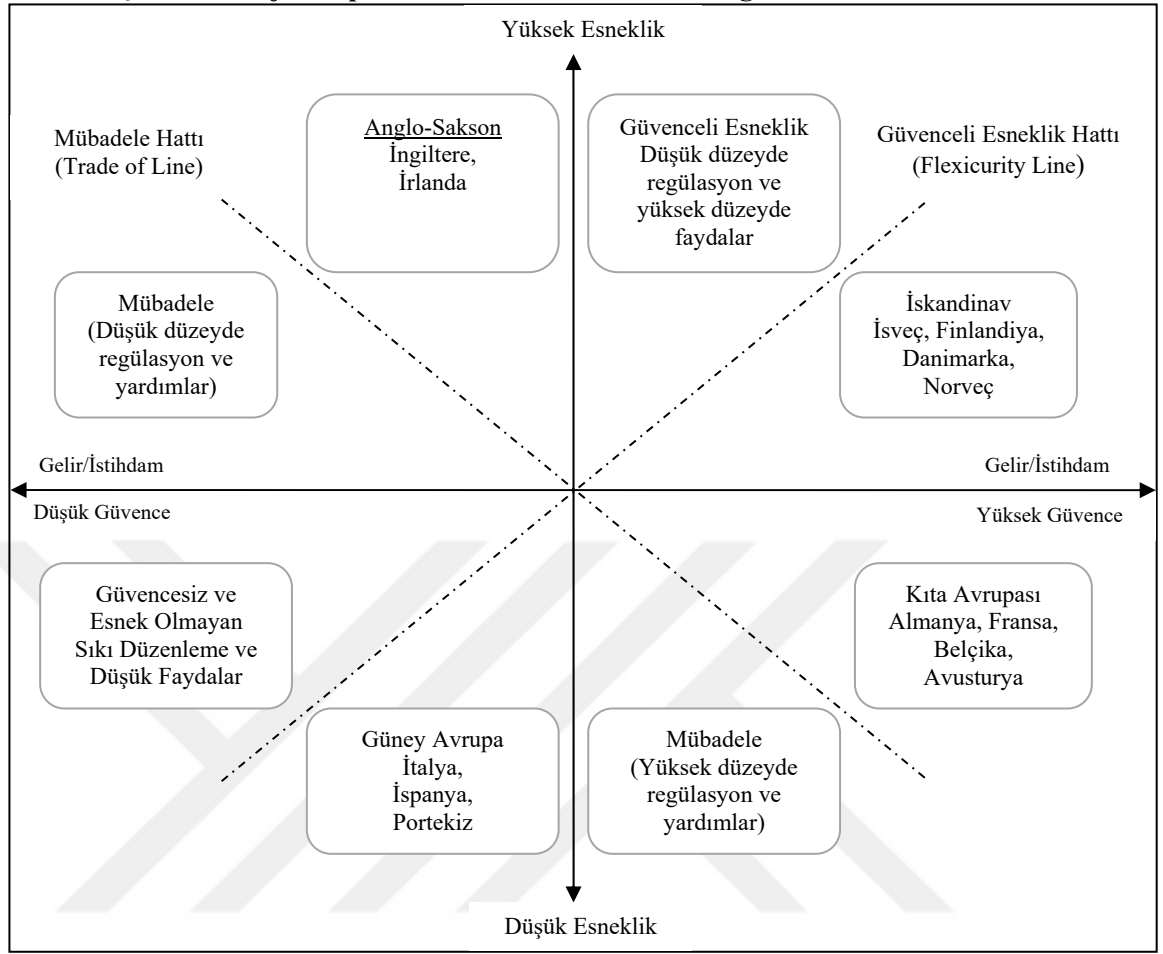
Yüksek Esneklik

Mübadele Hattı
(Trade of Line)

Anglo-Sakson
İngiltere,
İrlanda

Güvenceli Esneklik
Düşük düzeyde
regülasyon ve
yüksek düzeyde
faydalar

Güvenceli Esneklik Hattı
(Flexicurity Line)

Mübadele
(Düşük düzeyde
regülasyon ve
yardımlar)

İskandinav
İsveç, Finlandiya,
Danimarka,
Norveç

Gelir/İstihdam

Gelir/İstihdam

Düşük Güvence

Yüksek Güvence

Güvencesiz ve
Esnek Olmayan
Sıkı Düzenleme ve
Düşük Faydalar

Kıta Avrupası
Almanya, Fransa,
Belçika,
Avusturya

Güney Avrupa
İtalya,
İspanya,
Portekiz

Mübadele
(Yüksek düzeyde
regülasyon ve
yardımlar)

Düşük Esneklik